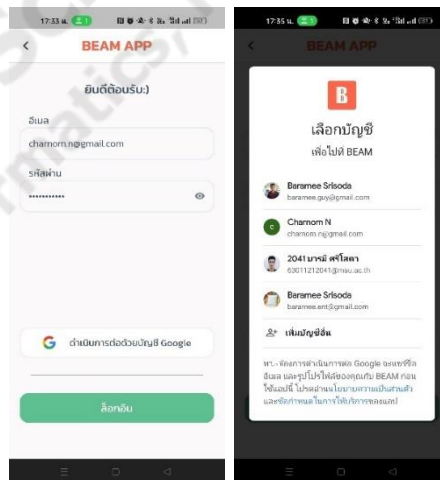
17:33 น.

<

BEAM APP

ยินดีต้อนรับ:)

อีเมล

chamom.n@gmail.com

รหัสผ่าน

••••••••••

G ดำเนินการต่อด้วยบัญชี Google

ล็อกอิน

17:35 น.

<

BEAM APP

B

เลือกบัญชี

เพื่อไปยัง BEAM

Baramee Srisoda
baramee.guy@gmail.com

C Charnom N
charnom.n@gmail.com

2041 บารมี ศรีโสดา
63011212041@msu.ac.th

Baramee Srisoda
baramee.ent@gmail.com

เพิ่มบัญชีอื่น

หา... ต้องการดำเนินการต่อ Google จะแชร์ชื่อ อีเมล และรูปโปรไฟล์ของคุณกับ BEAM ก่อนใช้แอปนี้ โปรดอ่านนโยบายความเป็นส่วนตัวและข้อกำหนดในการให้บริการของแอป